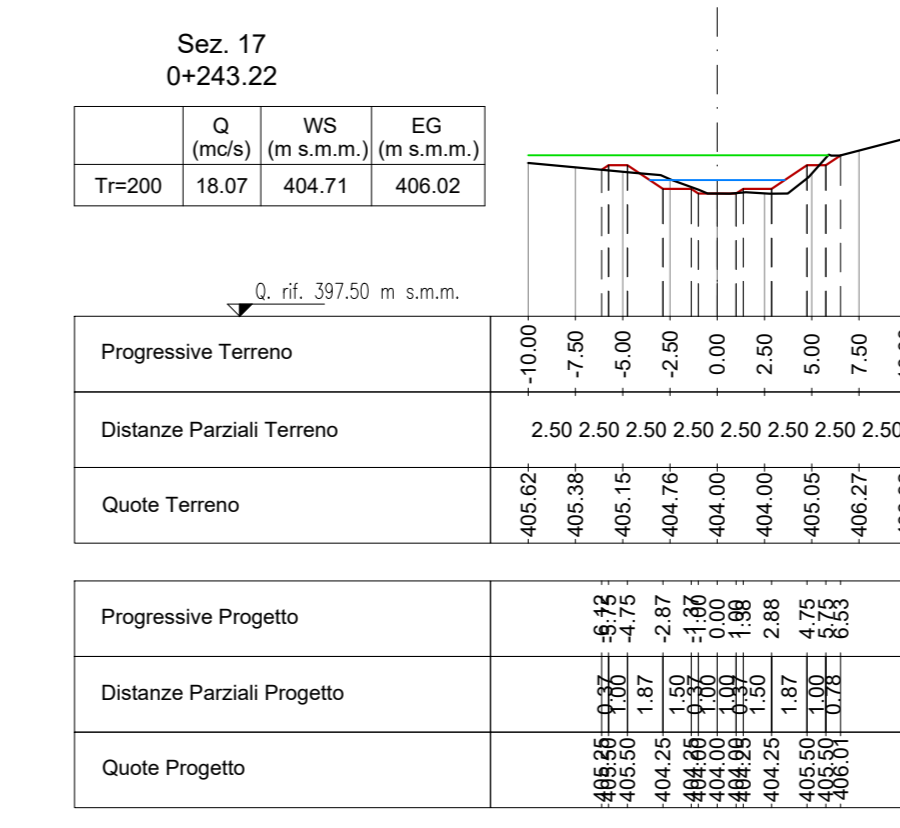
Sez. 17
0+243.22

|  | Q (mc/s) | WS (m s.m.m.) | EG (m s.m.m.) |
|---|---|---|---|
| Tr=200 | 18.07 | 404.71 | 406.02 |

Q. rif. 397.50 m s.m.m.

| Progressive Terreno | -10.00 -7.50 -5.00 -2.50 0.00 2.50 5.00 7.50 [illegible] |
|---|---|
| Distanze Parziali Terreno | 2.50 2.50 2.50 2.50 2.50 2.50 2.50 2.50 |
| Quote Terreno | 405.62 405.38 405.15 404.76 404.00 404.00 405.05 406.27 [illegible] |

| Progressive Progetto | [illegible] -4.75 -2.87 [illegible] 0.00 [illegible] 2.88 4.75 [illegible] 6.53 |
|---|---|
| Distanze Parziali Progetto | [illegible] 1.00 1.87 1.50 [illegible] 1.00 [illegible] 1.50 1.87 1.00 0.78 |
| Quote Progetto | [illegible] 405.50 404.25 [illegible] 404.00 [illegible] 404.25 405.50 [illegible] 406.01 |